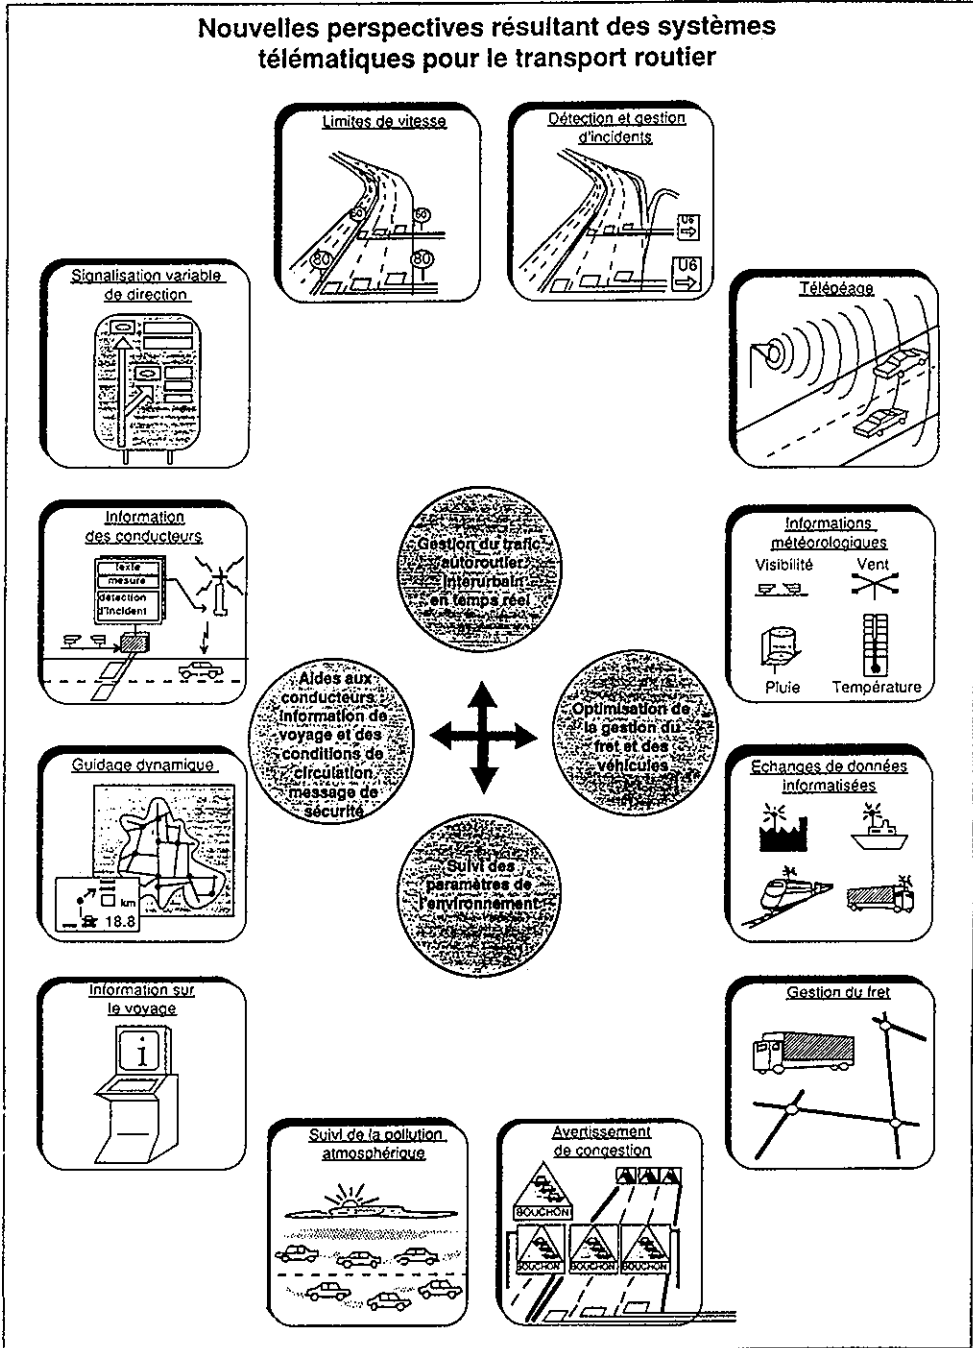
Nouvelles perspectives résultant des systèmes télématiques pour le transport routier

Limites de vitesse

60

50

80

80

Détection et gestion d'incidents

U6

U6

Signalisation variable de direction

Télépéage

Information des conducteurs

texte

mesure

détection d'incident

Gestion du trafic autoroutier interurbain en temps réel

Informations météorologiques

Visibilité

Vent

Pluie

Température

Aides aux conducteurs Information de voyage et des conditions de circulation message de sécurité

Optimisation de la gestion du fret et des véhicules

Guidage dynamique

km

18.8

Suivi des paramètres de l'environnement

Echanges de données informatisées

Information sur le voyage

i

Gestion du fret

Suivi de la pollution atmosphérique

Avertissement de congestion

BOUCHON

BOUCHON

BOUCHON

BOUCHON